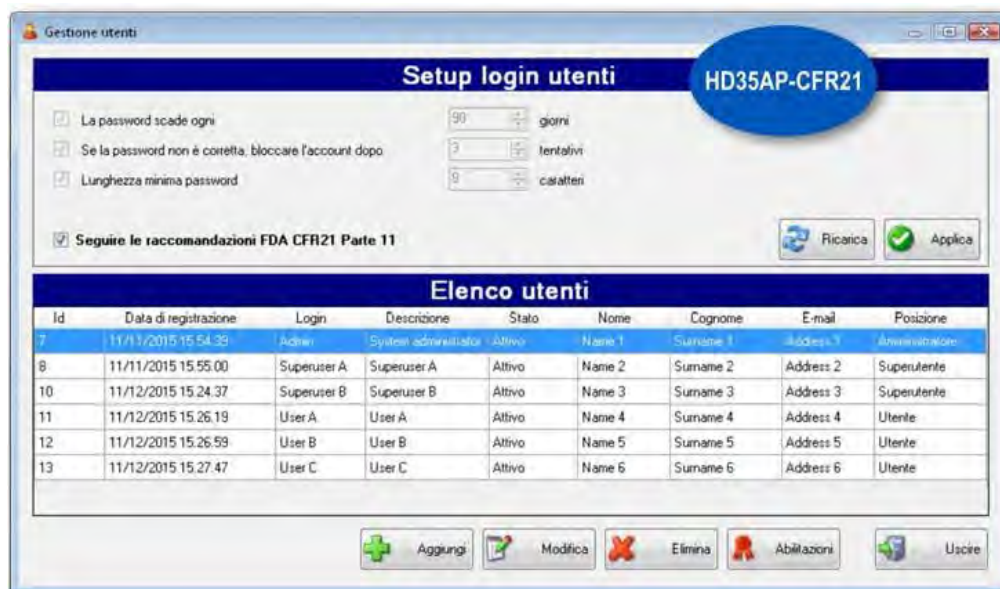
Gestione utenti

Setup login utenti

HD35AP-CFR21

La password scade ogni 90 giorni

Se la password non è corretta, bloccare l'account dopo 3 tentativi

Lunghezza minima password 8 caratteri

Seguire le raccomandazioni FDA CFR21 Parte 11

Ricarica

Applica

Elenco utenti

| Id | Data di registrazione | Login | Descrizione | Stato | Nome | Cognome | E-mail | Posizione |
|---|---|---|---|---|---|---|---|---|
| 7 | 11/11/2015 15.54.39 | Admin | System administrator | Attivo | Name 1 | Surname 1 | Address 1 | Amministratore |
| 8 | 11/11/2015 15.55.00 | Superuser A | Superuser A | Attivo | Name 2 | Surname 2 | Address 2 | Superutente |
| 10 | 11/12/2015 15.24.37 | Superuser B | Superuser B | Attivo | Name 3 | Surname 3 | Address 3 | Superutente |
| 11 | 11/12/2015 15.26.19 | User A | User A | Attivo | Name 4 | Surname 4 | Address 4 | Utente |
| 12 | 11/12/2015 15.26.59 | User B | User B | Attivo | Name 5 | Surname 5 | Address 5 | Utente |
| 13 | 11/12/2015 15.27.47 | User C | User C | Attivo | Name 6 | Surname 6 | Address 6 | Utente |

Aggiungi

Modifica

Elimina

Abilitazioni

Uscire